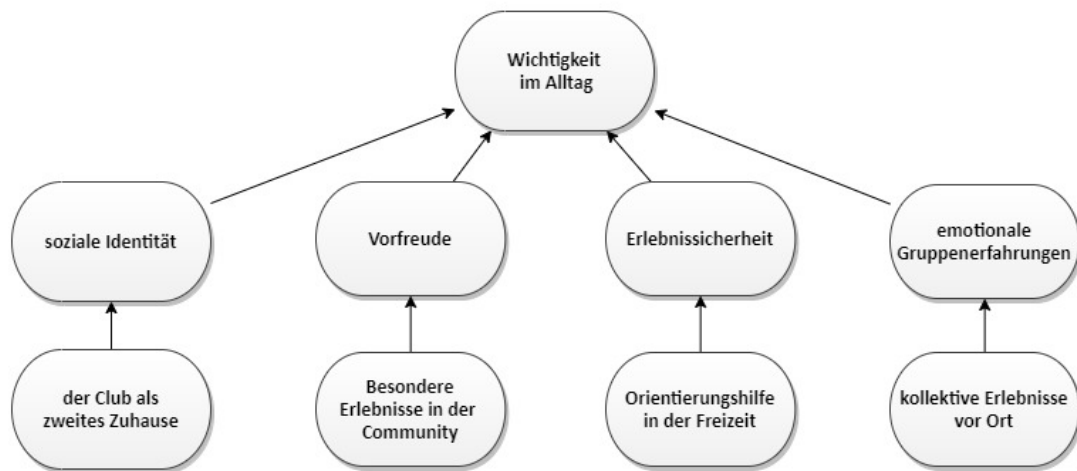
Wichtigkeit im Alltag

soziale Identität

Vorfreude

Erlebnissicherheit

emotionale Gruppenerfahrungen

der Club als zweites Zuhause

Besondere Erlebnisse in der Community

Orientierungshilfe in der Freizeit

kollektive Erlebnisse vor Ort